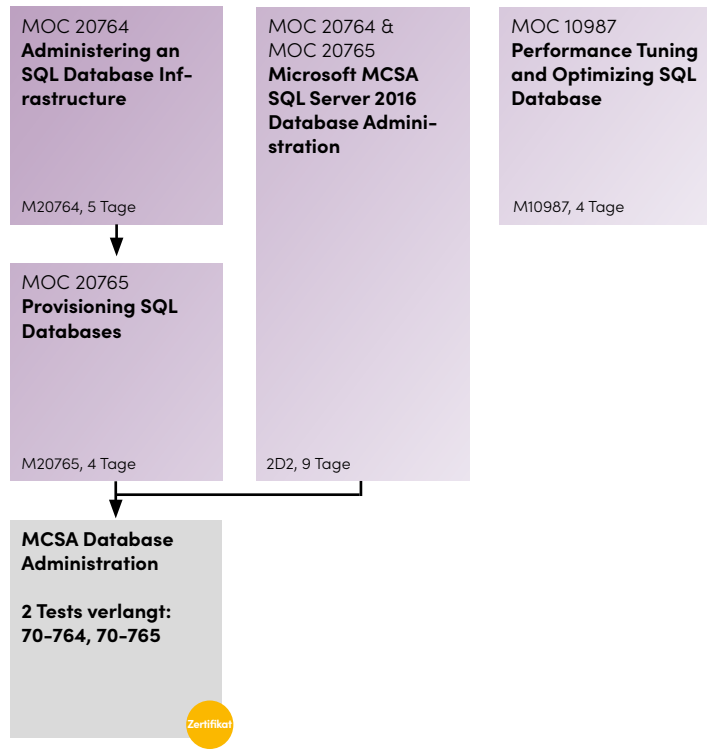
MOC 20764
Administering an SQL Database Infrastructure

M20764, 5 Tage

MOC 20764 & MOC 20765
Microsoft MCSA SQL Server 2016 Database Administration

2D2, 9 Tage

MOC 10987
Performance Tuning and Optimizing SQL Database

M10987, 4 Tage

MOC 20765
Provisioning SQL Databases

M20765, 4 Tage

MCSA Database Administration

2 Tests verlangt: 70-764, 70-765

Zertifikat